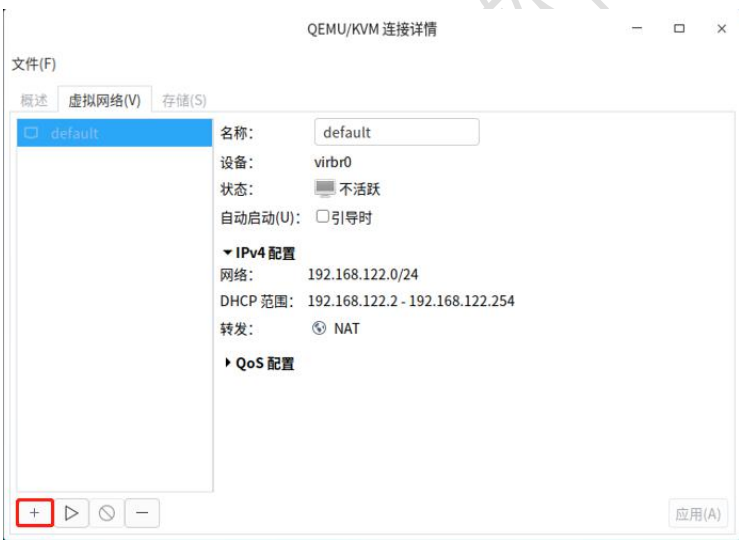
QEMU/KVM 连接详情

文件(F)

概述 虚拟网络(V) 存储(S)

default

名称: default

设备: virbr0

状态: 不活跃

自动启动(U): 引导时

▾ IPv4 配置

网络: 192.168.122.0/24

DHCP 范围: 192.168.122.2 - 192.168.122.254

转发: NAT

▸ QoS 配置

+ ▷ ⊘ −

应用(A)